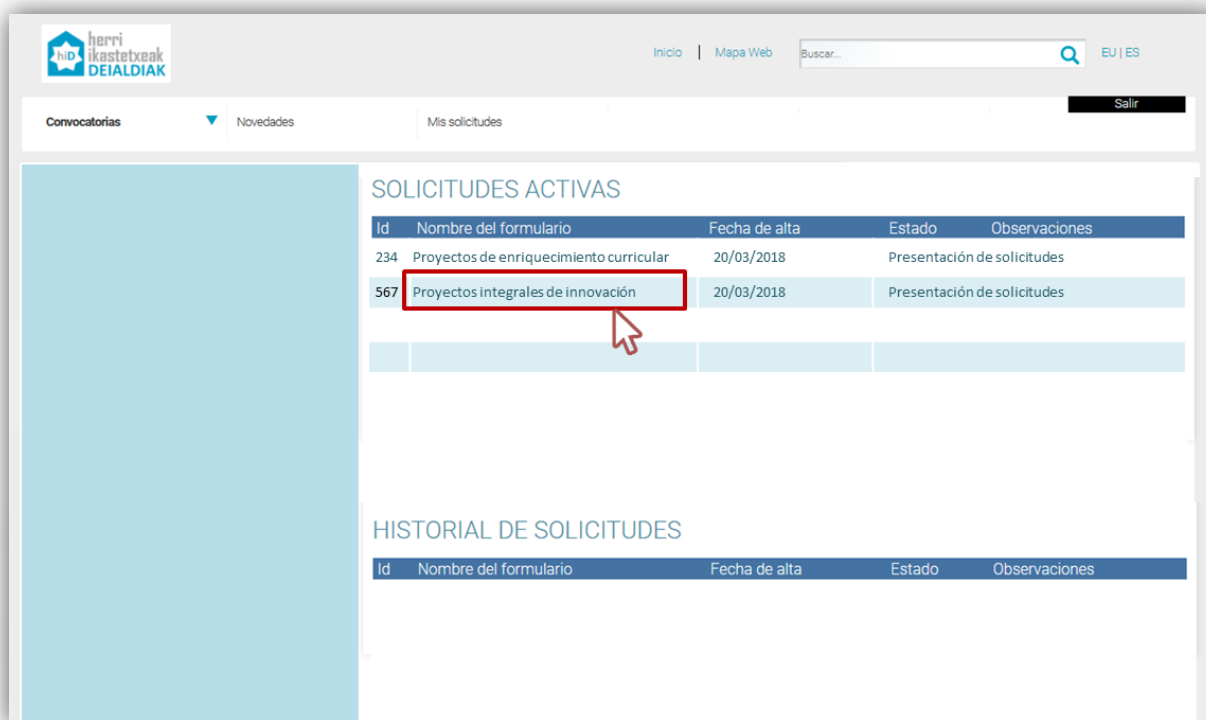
hiD herri ikastetxeak DEIALDIAK

Inicio | Mapa Web Buscar... EU | ES

Convocatorias Novedades Mis solicitudes Salir

SOLICITUDES ACTIVAS

| Id | Nombre del formulario | Fecha de alta | Estado | Observaciones |
|---|---|---|---|---|
| 234 | Proyectos de enriquecimiento curricular | 20/03/2018 | Presentación de solicitudes | |
| 567 | Proyectos integrales de innovación | 20/03/2018 | Presentación de solicitudes | |

HISTORIAL DE SOLICITUDES

| Id | Nombre del formulario | Fecha de alta | Estado | Observaciones |
|---|---|---|---|---|